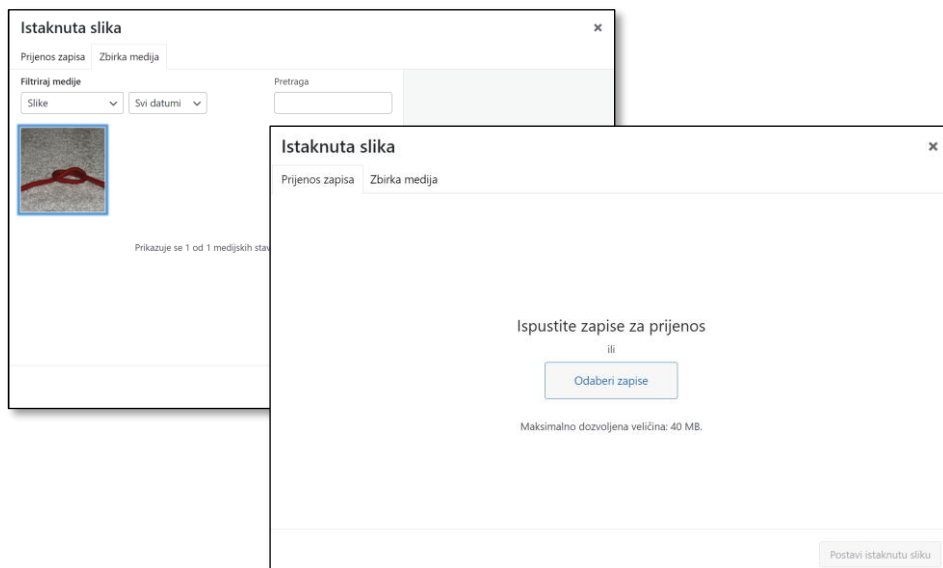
Istaknuta slika
×
Prijenos zapisa Zbirka medija
Filtriraj medije
Slike
Svi datumi
Pretraga
Prikazuje se 1 od 1 medijskih stav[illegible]

Istaknuta slika
×
Prijenos zapisa Zbirka medija
Ispustite zapise za prijenos
ili
Odaberi zapise
Maksimalno dozvoljena veličina: 40 MB.
Postavi istaknutu sliku